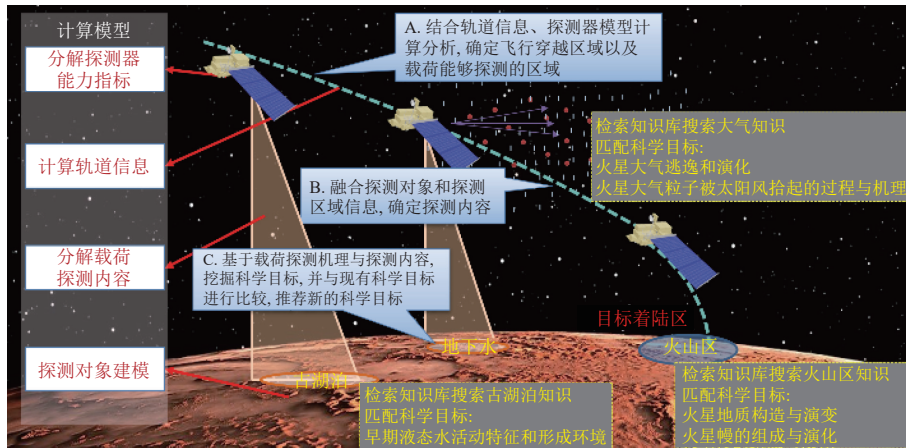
计算模型

分解探测器能力指标

计算轨道信息

分解载荷探测内容

探测对象建模

A. 结合轨道信息、探测器模型计算分析, 确定飞行穿越区域以及载荷能够探测的区域

B. 融合探测对象和探测区域信息, 确定探测内容

C. 基于载荷探测机理与探测内容, 挖掘科学目标, 并与现有科学目标进行比较, 推荐新的科学目标

检索知识库搜索大气知识
匹配科学目标:
火星大气逃逸和演化
火星大气粒子被太阳风拾起的过程与机理

目标着陆区

地下水

火山区

古湖泊

检索知识库搜索古湖泊知识
匹配科学目标:
早期液态水活动特征和形成环境

检索知识库搜索火山区知识
匹配科学目标:
火星地质构造与演变
火星幔的组成与演化